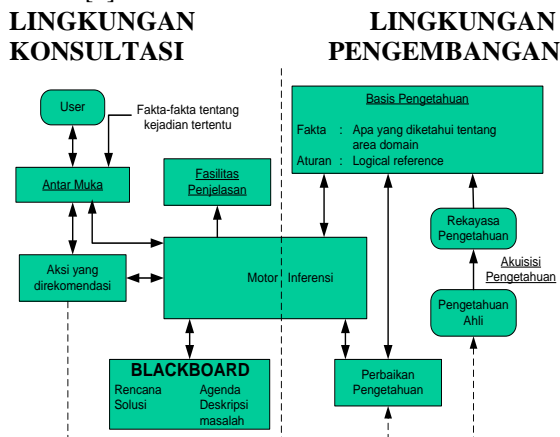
LINGKUNGAN KONSULTASI

LINGKUNGAN PENGEMBANGAN

User

Fakta-fakta tentang kejadian tertentu

Antar Muka

Fasilitas Penjelasan

Aksi yang direkomendasi

Motor Inferensi

BLACKBOARD

Rencana Solusi

Agenda Deskripsi masalah

Basis Pengetahuan

Fakta : Apa yang diketahui tentang area domain

Aturan : Logical reference

Rekayasa Pengetahuan

Akuisisi Pengetahuan

Pengetahuan Ahli

Perbaikan Pengetahuan